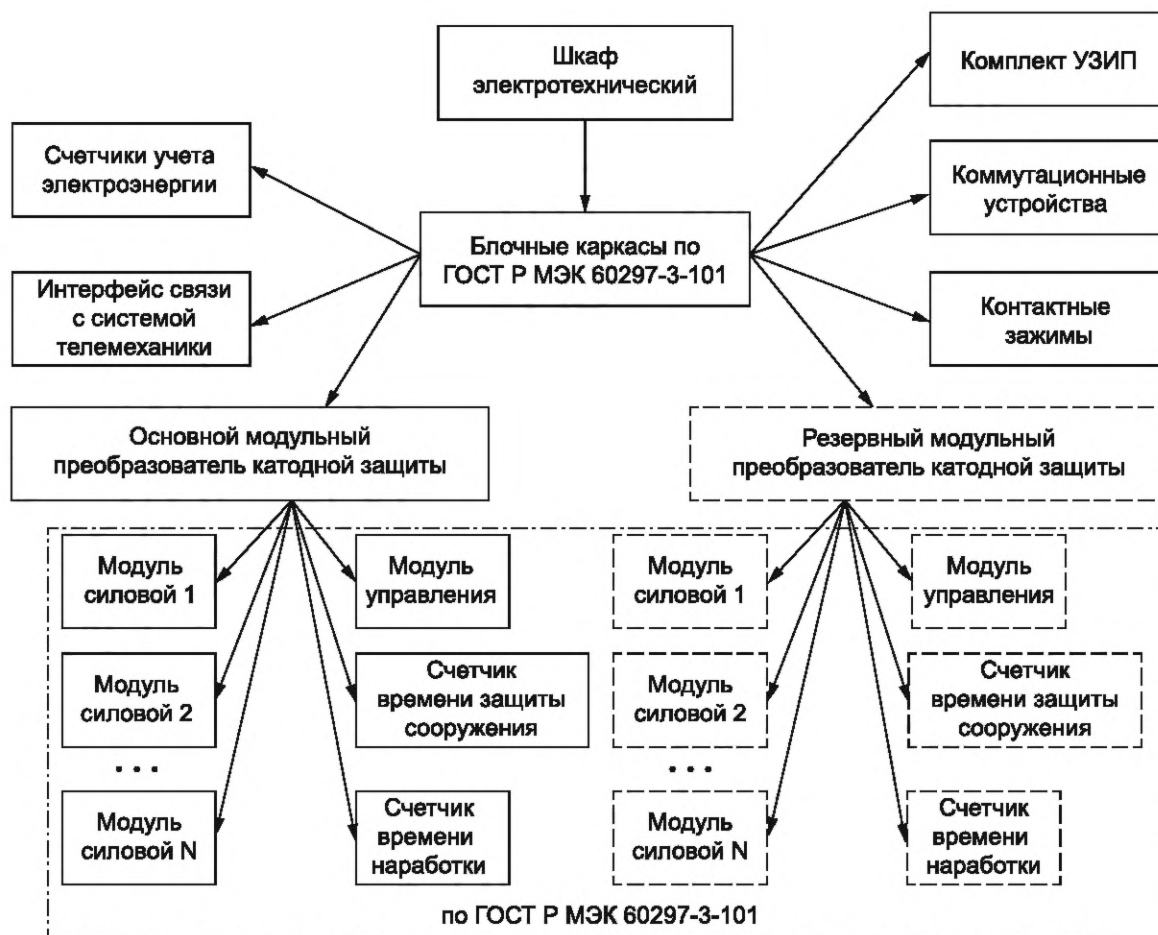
Шкаф электротехнический

Комплект УЗИП

Счетчики учета электроэнергии

Коммутационные устройства

Блочные каркасы по ГОСТ Р МЭК 60297-3-101

Интерфейс связи с системой телемеханики

Контактные зажимы

Основной модульный преобразователь катодной защиты

Резервный модульный преобразователь катодной защиты

Модуль силовой 1

Модуль управления

Модуль силовой 2

Счетчик времени защиты сооружения

• • •

Модуль силовой N

Счетчик времени наработки

Модуль силовой 1

Модуль управления

Модуль силовой 2

Счетчик времени защиты сооружения

• • •

Модуль силовой N

Счетчик времени наработки

по ГОСТ Р МЭК 60297-3-101